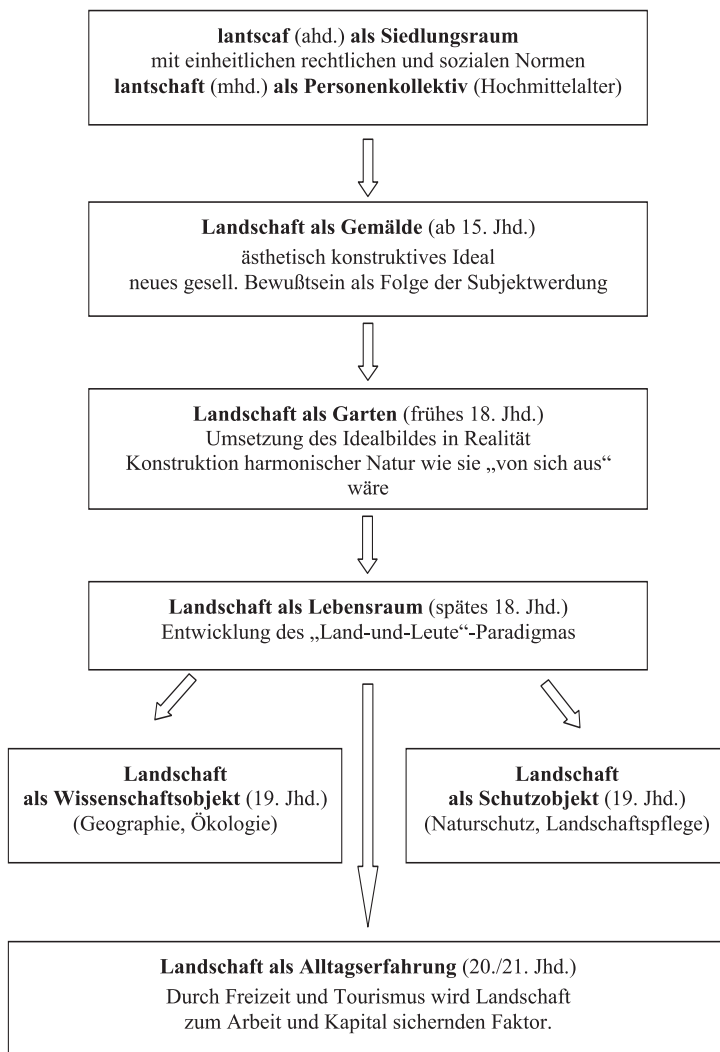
**lantscaf** (ahd.) **als Siedlungsraum**
mit einheitlichen rechtlichen und sozialen Normen
**lantschaft** (mhd.) **als Personenkollektiv** (Hochmittelalter)

**Landschaft als Gemälde** (ab 15. Jhd.)
ästhetisch konstruktives Ideal
neues gesell. Bewußtsein als Folge der Subjektwerdung

**Landschaft als Garten** (frühes 18. Jhd.)
Umsetzung des Idealbildes in Realität
Konstruktion harmonischer Natur wie sie „von sich aus“ wäre

**Landschaft als Lebensraum** (spätes 18. Jhd.)
Entwicklung des „Land-und-Leute“-Paradigmas

**Landschaft als Wissenschaftsobjekt** (19. Jhd.)
(Geographie, Ökologie)

**Landschaft als Schutzobjekt** (19. Jhd.)
(Naturschutz, Landschaftspflege)

**Landschaft als Alltagserfahrung** (20./21. Jhd.)
Durch Freizeit und Tourismus wird Landschaft zum Arbeit und Kapital sichernden Faktor.